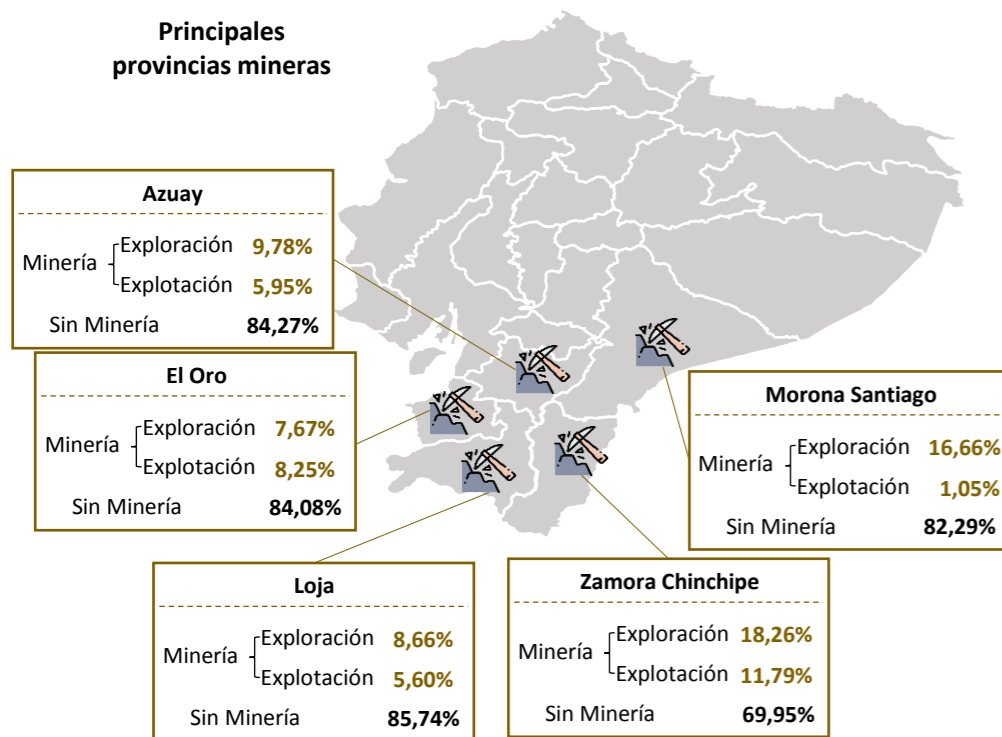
Principales provincias mineras

Azuay

Minería Exploración 9,78%
Explotación 5,95%

Sin Minería 84,27%

El Oro

Minería Exploración 7,67%
Explotación 8,25%

Sin Minería 84,08%

Morona Santiago

Minería Exploración 16,66%
Explotación 1,05%

Sin Minería 82,29%

Loja

Minería Exploración 8,66%
Explotación 5,60%

Sin Minería 85,74%

Zamora Chinchipe

Minería Exploración 18,26%
Explotación 11,79%

Sin Minería 69,95%